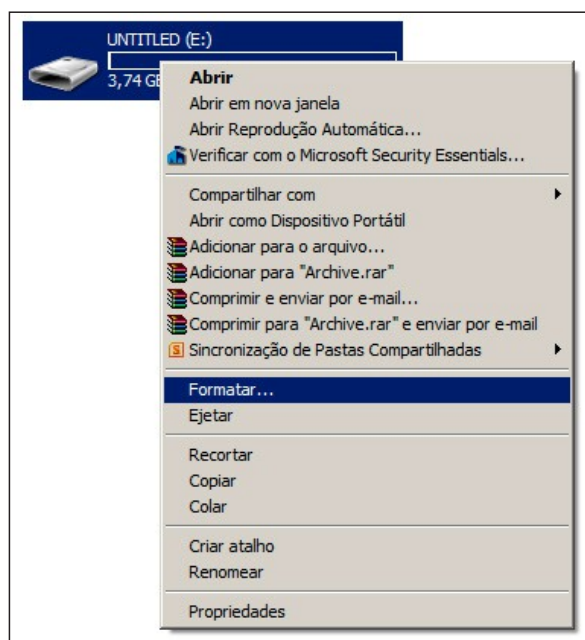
UNTITLED (E:)
3,74 GB

Abrir
Abrir em nova janela
Abrir Reprodução Automática...
Verificar com o Microsoft Security Essentials...

Compartilhar com
Abrir como Dispositivo Portátil
Adicionar para o arquivo...
Adicionar para "Archive.rar"
Comprimir e enviar por e-mail...
Comprimir para "Archive.rar" e enviar por e-mail
Sincronização de Pastas Compartilhadas

Formatar...
Ejetar

Recortar
Copiar
Colar

Criar atalho
Renomear

Propriedades